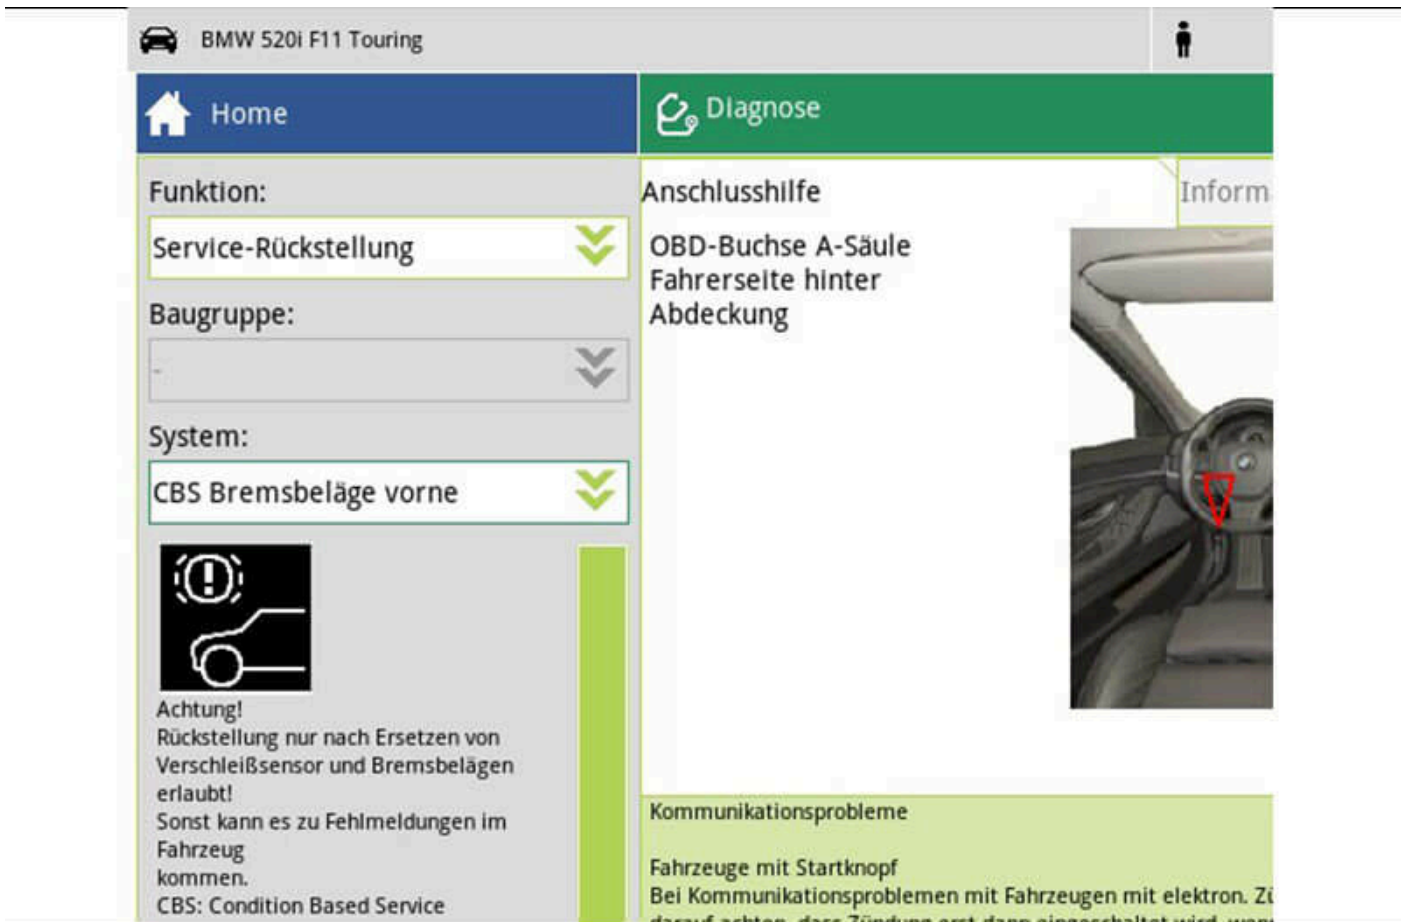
BMW 520i F11 Touring

Home

Diagnose

Funktion:

Service-Rückstellung

Baugruppe:

-

System:

CBS Bremsbeläge vorne

Achtung!
Rückstellung nur nach Ersetzen von Verschleißsensor und Bremsbelägen erlaubt!
Sonst kann es zu Fehlmeldungen im Fahrzeug kommen.
CBS: Condition Based Service

Anschlusshilfe

Inform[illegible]

OBD-Buchse A-Säule Fahrerseite hinter Abdeckung

Kommunikationsprobleme

Fahrzeuge mit Startknopf
Bei Kommunikationsproblemen mit Fahrzeugen mit elektron. Zü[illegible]
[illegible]